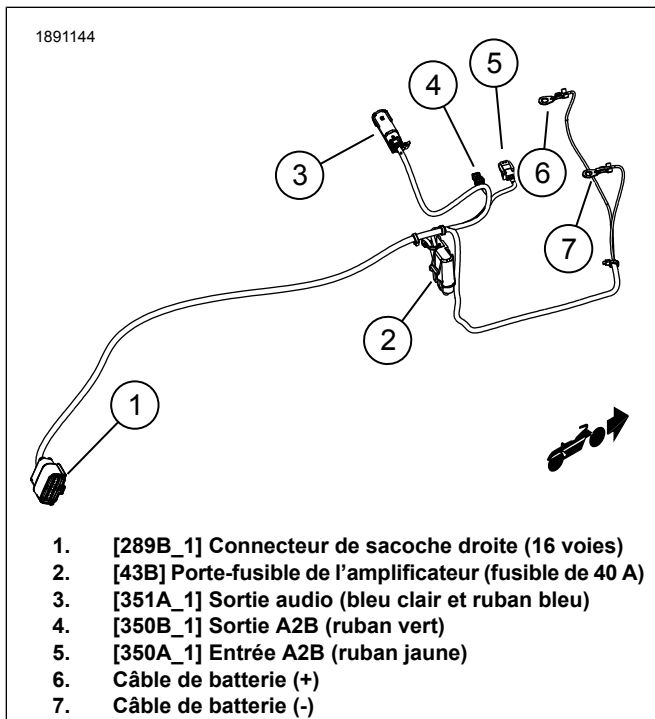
1891144

3
4
5
6
7
2
1

1. [289B_1] Connecteur de sacoche droite (16 voies)
2. [43B] Porte-fusible de l’amplificateur (fusible de 40 A)
3. [351A_1] Sortie audio (bleu clair et ruban bleu)
4. [350B_1] Sortie A2B (ruban vert)
5. [350A_1] Entrée A2B (ruban jaune)
6. Câble de batterie (+)
7. Câble de batterie (-)